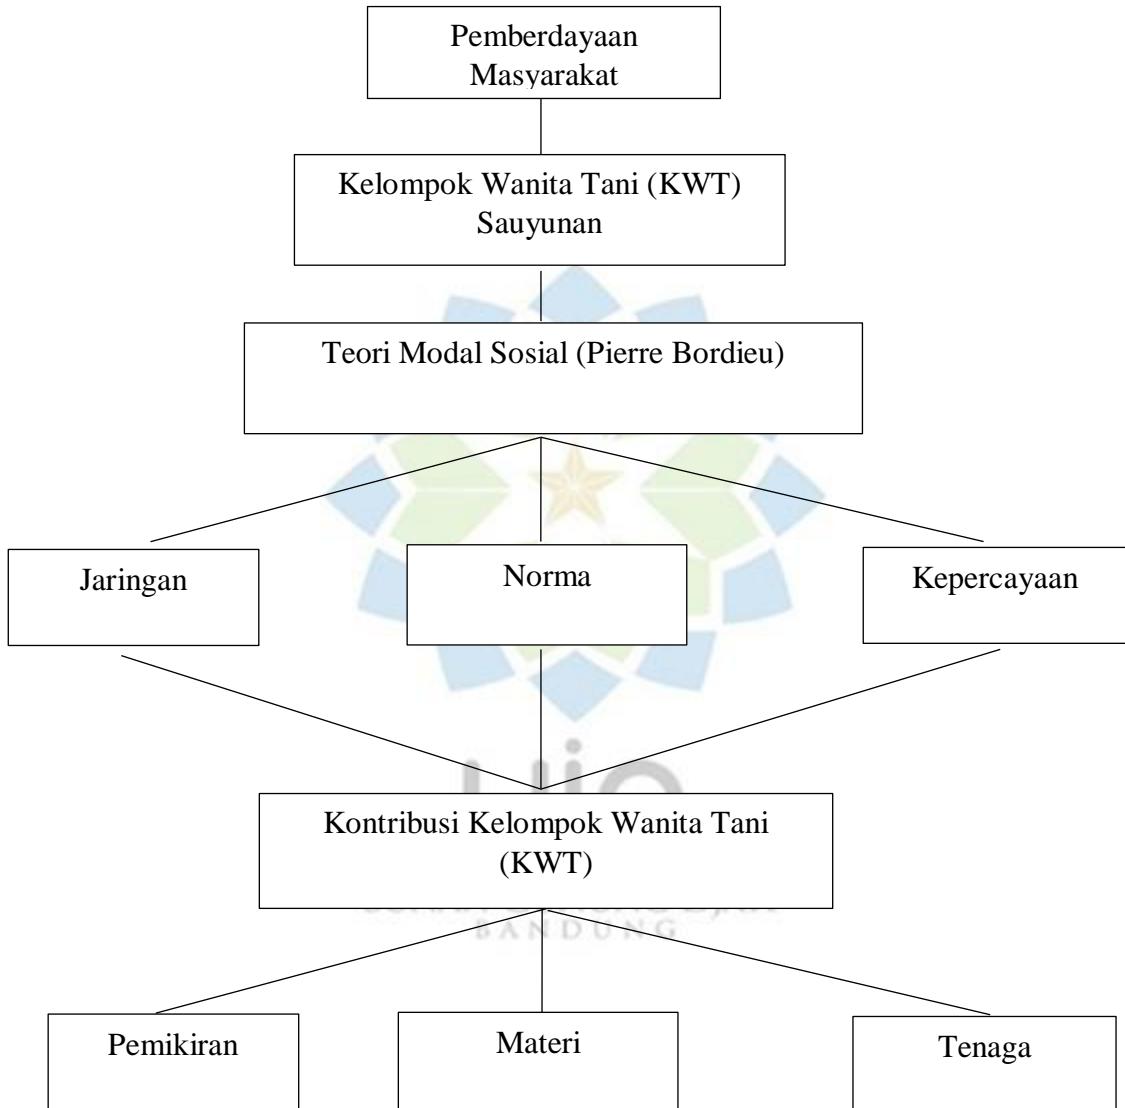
Pemberdayaan Masyarakat

Kelompok Wanita Tani (KWT) Sauyunan

Teori Modal Sosial (Pierre Bordieu)

Jaringan

Norma

Kepercayaan

Kontribusi Kelompok Wanita Tani (KWT)

Pemikiran

Materi

Tenaga

BANDUNG